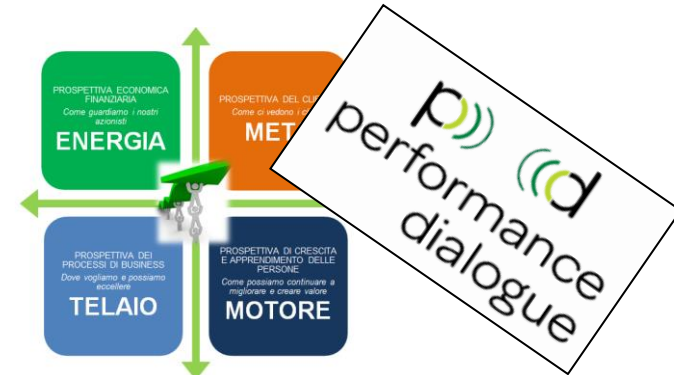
PROSPETTIVA ECONOMICA FINANZIARIA
Come guardiamo i nostri azionisti
ENERGIA

PROSPETTIVA DEL CL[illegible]
Come ci vedono i c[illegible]
MET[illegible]

PROSPETTIVA DEI PROCESSI DI BUSINESS
Dove vogliamo e possiamo eccellere
TELAIO

PROSPETTIVA DI CRESCITA E APPRENDIMENTO DELLE PERSONE
Come possiamo continuare a migliorare e creare valore
MOTORE

p d
performance dialogue